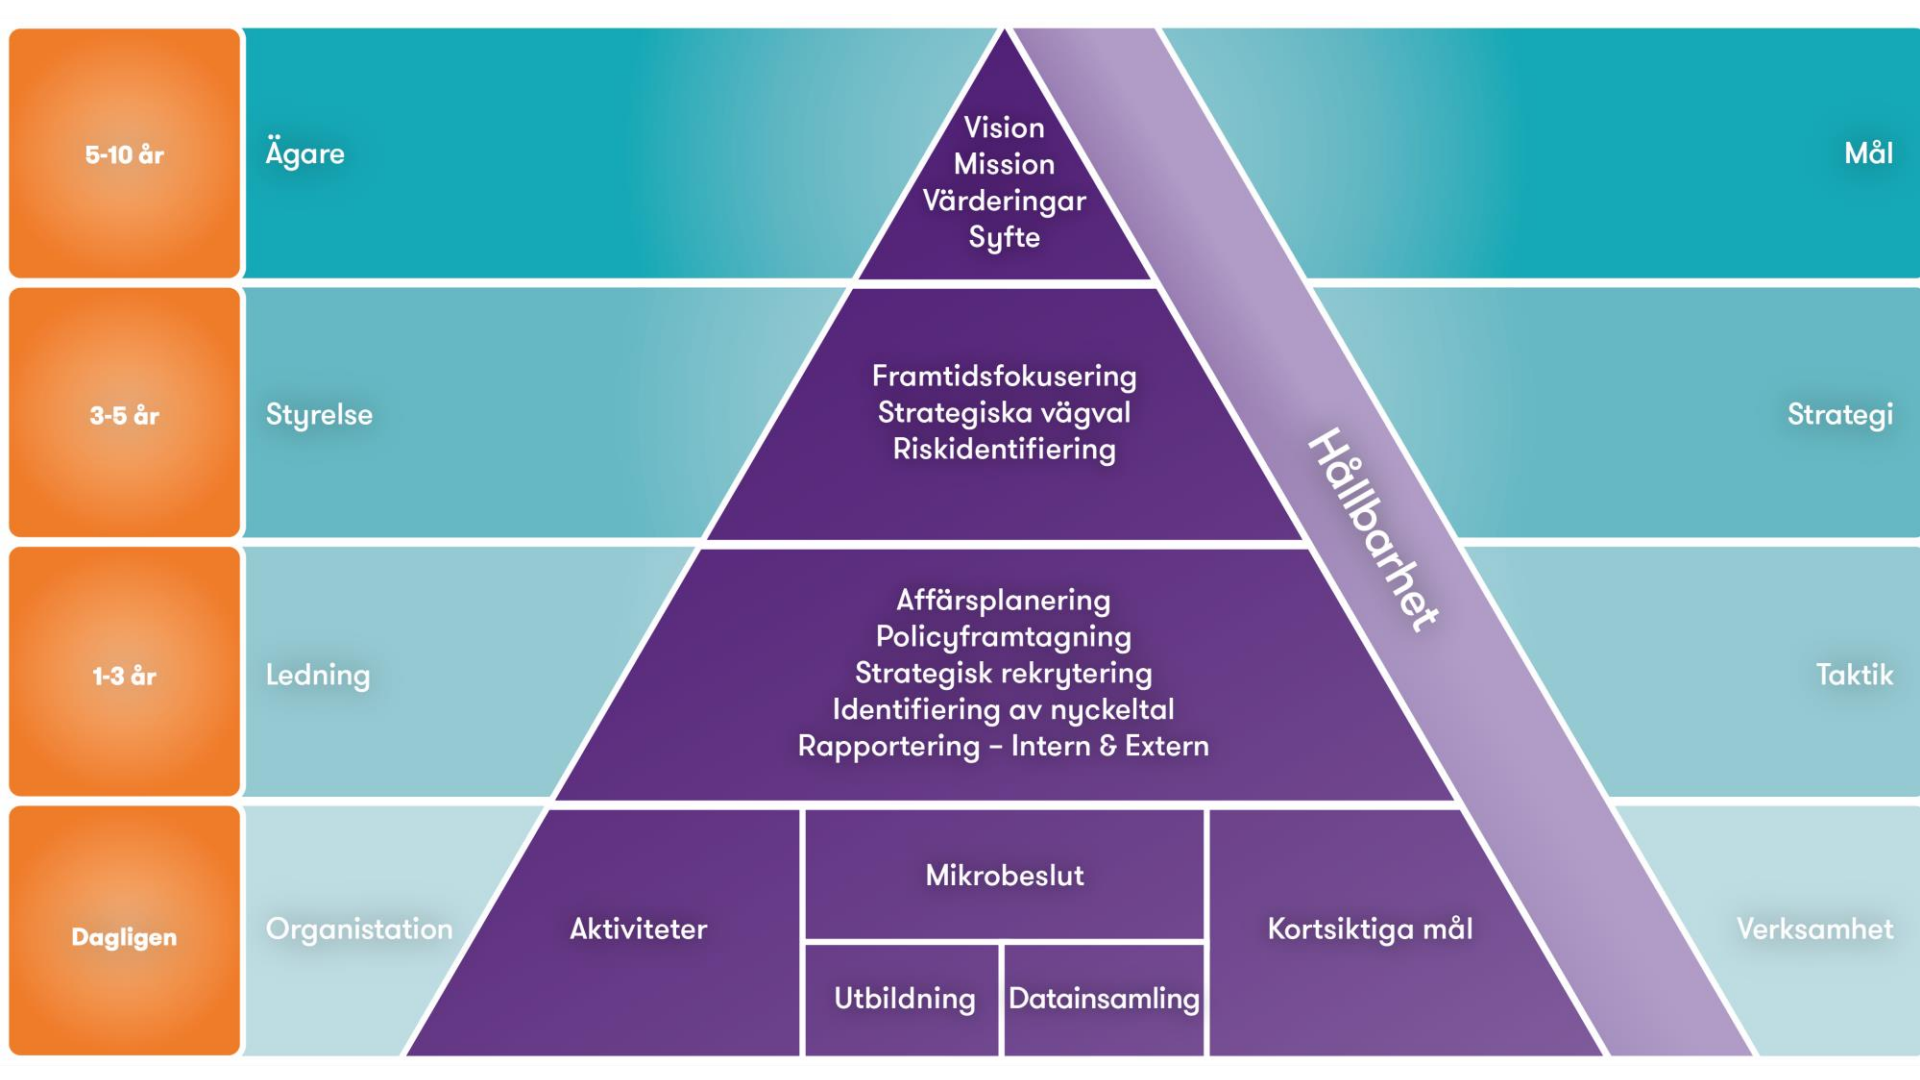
5-10 år

Ägare

Vision
Mission
Värderingar
Syfte

Mål

3-5 år

Styrelse

Framtidsfokusering
Strategiska vägval
Riskidentifiering

Strategi

Hållbarhet

1-3 år

Ledning

Affärsplanering
Policyframtagning
Strategisk rekrytering
Identifiering av nyckeltal
Rapportering – Intern & Extern

Taktik

Dagligen

Organistation

Aktiviteter

Mikrobeslut

Utbildning

Datainsamling

Kortsiktiga mål

Verksamhet